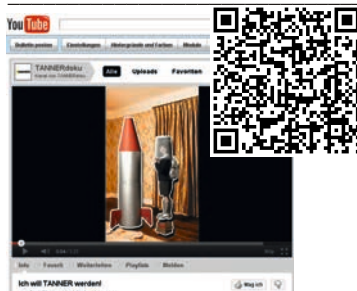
YouTube

Bulletin posten | Einstellungen | Hintergründe und Farben | Module

TANNERdoku
Kanal von TANNERdoku

Alle | Uploads | Favoriten

Info | Favorit | Weiterleiten | Playlists | Melden

Ich will TANNER werden!

Mag ich